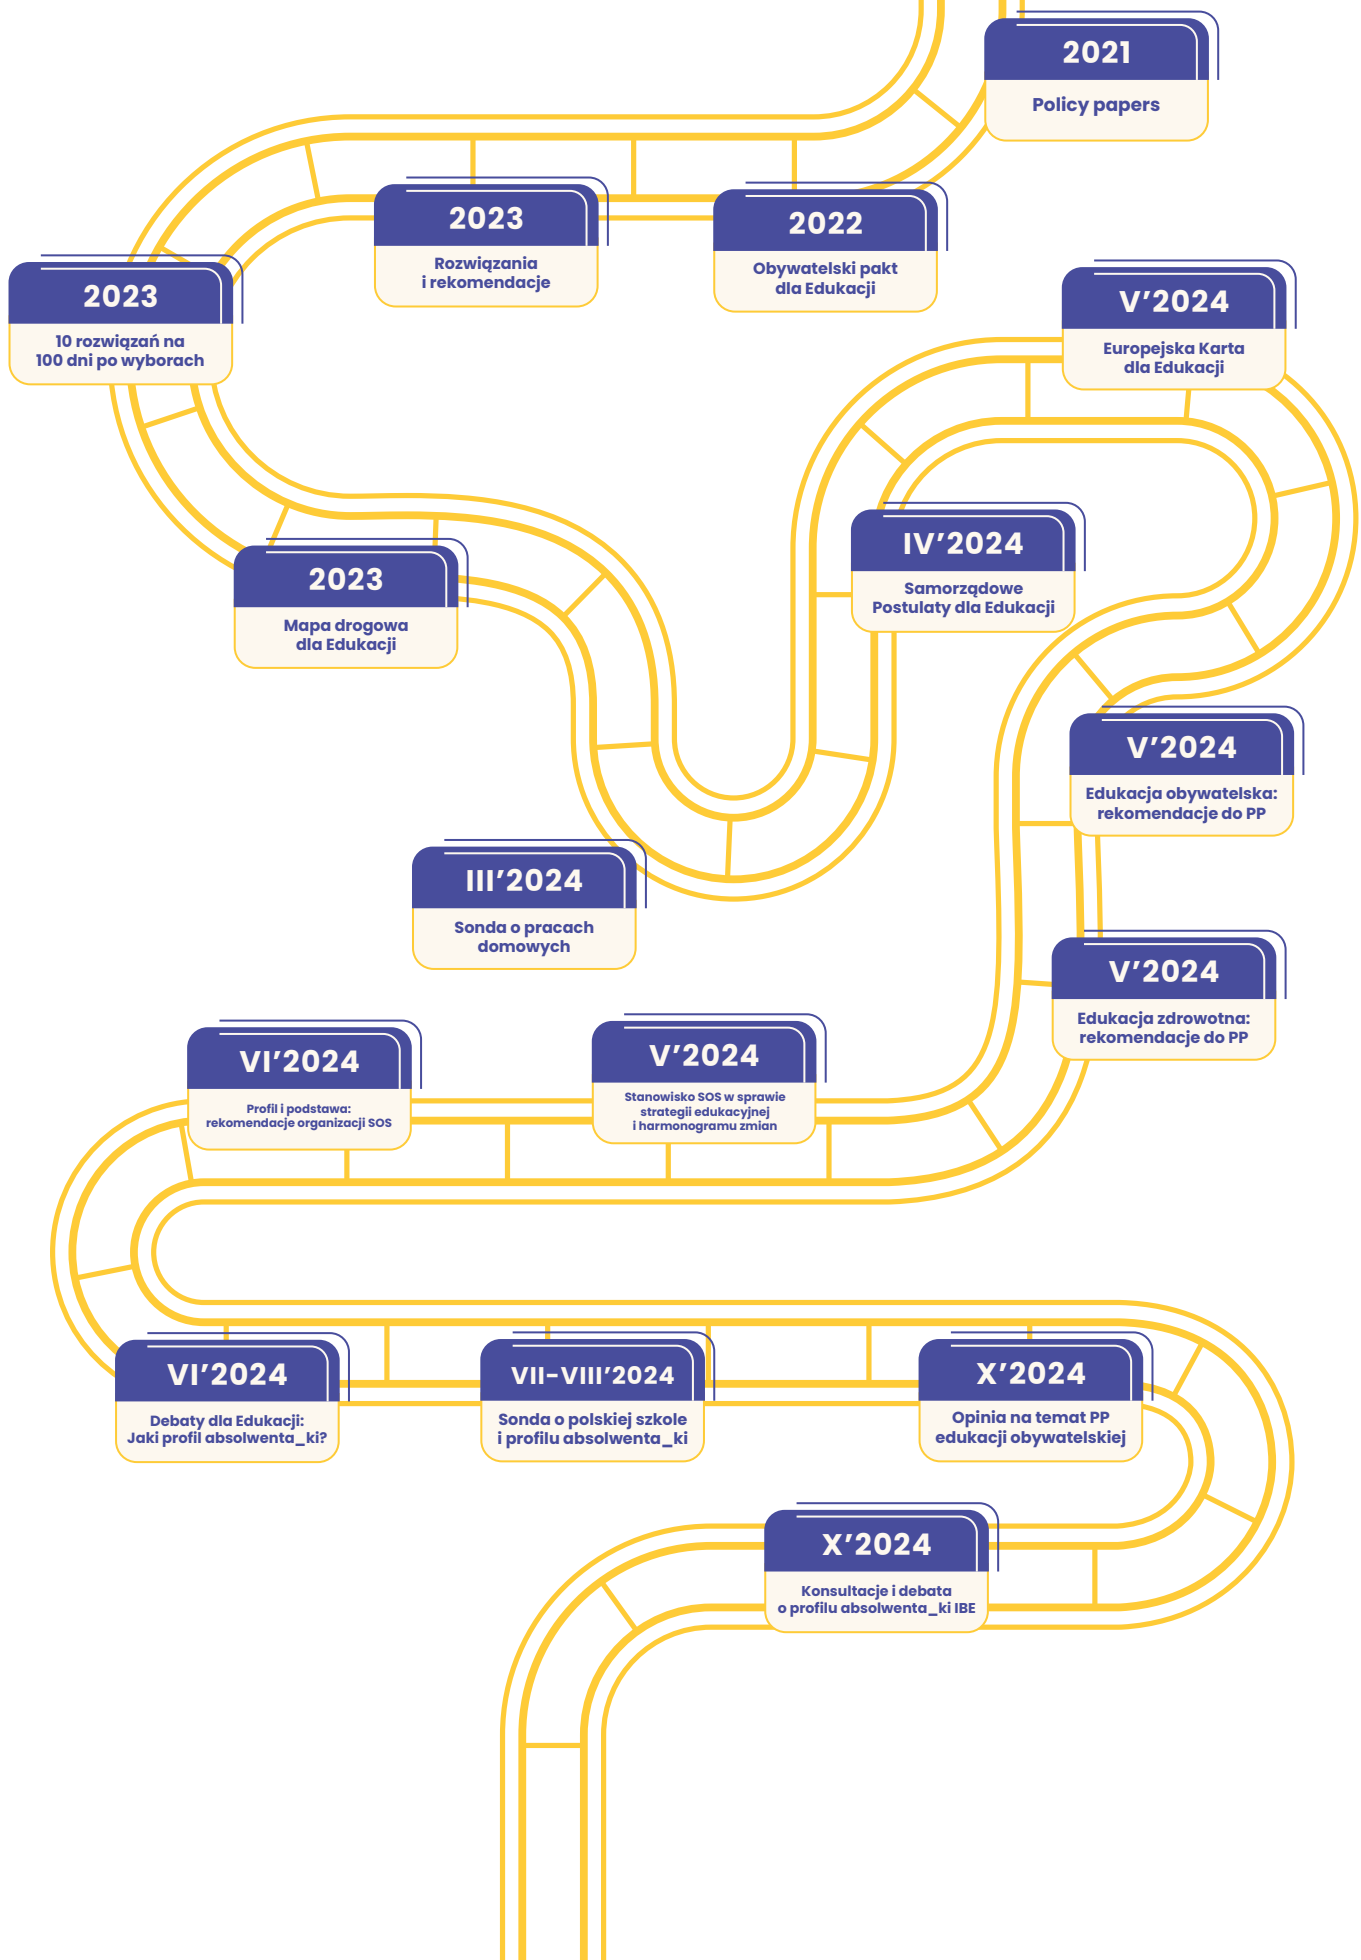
2021
Policy papers

2022
Obywatelski pakt dla Edukacji

2023
Rozwiązania i rekomendacje

2023
10 rozwiązań na 100 dni po wyborach

2023
Mapa drogowa dla Edukacji

III’2024
Sonda o pracach domowych

IV’2024
Samorządowe Postulaty dla Edukacji

V’2024
Europejska Karta dla Edukacji

V’2024
Edukacja obywatelska: rekomendacje do PP

V’2024
Edukacja zdrowotna: rekomendacje do PP

V’2024
Stanowisko SOS w sprawie strategii edukacyjnej i harmonogramu zmian

VI’2024
Profil i podstawa: rekomendacje organizacji SOS

VI’2024
Debaty dla Edukacji: Jaki profil absolwenta_ki?

VII–VIII’2024
Sonda o polskiej szkole i profilu absolwenta_ki

X’2024
Opinia na temat PP edukacji obywatelskiej

X’2024
Konsultacje i debata o profilu absolwenta_ki IBE